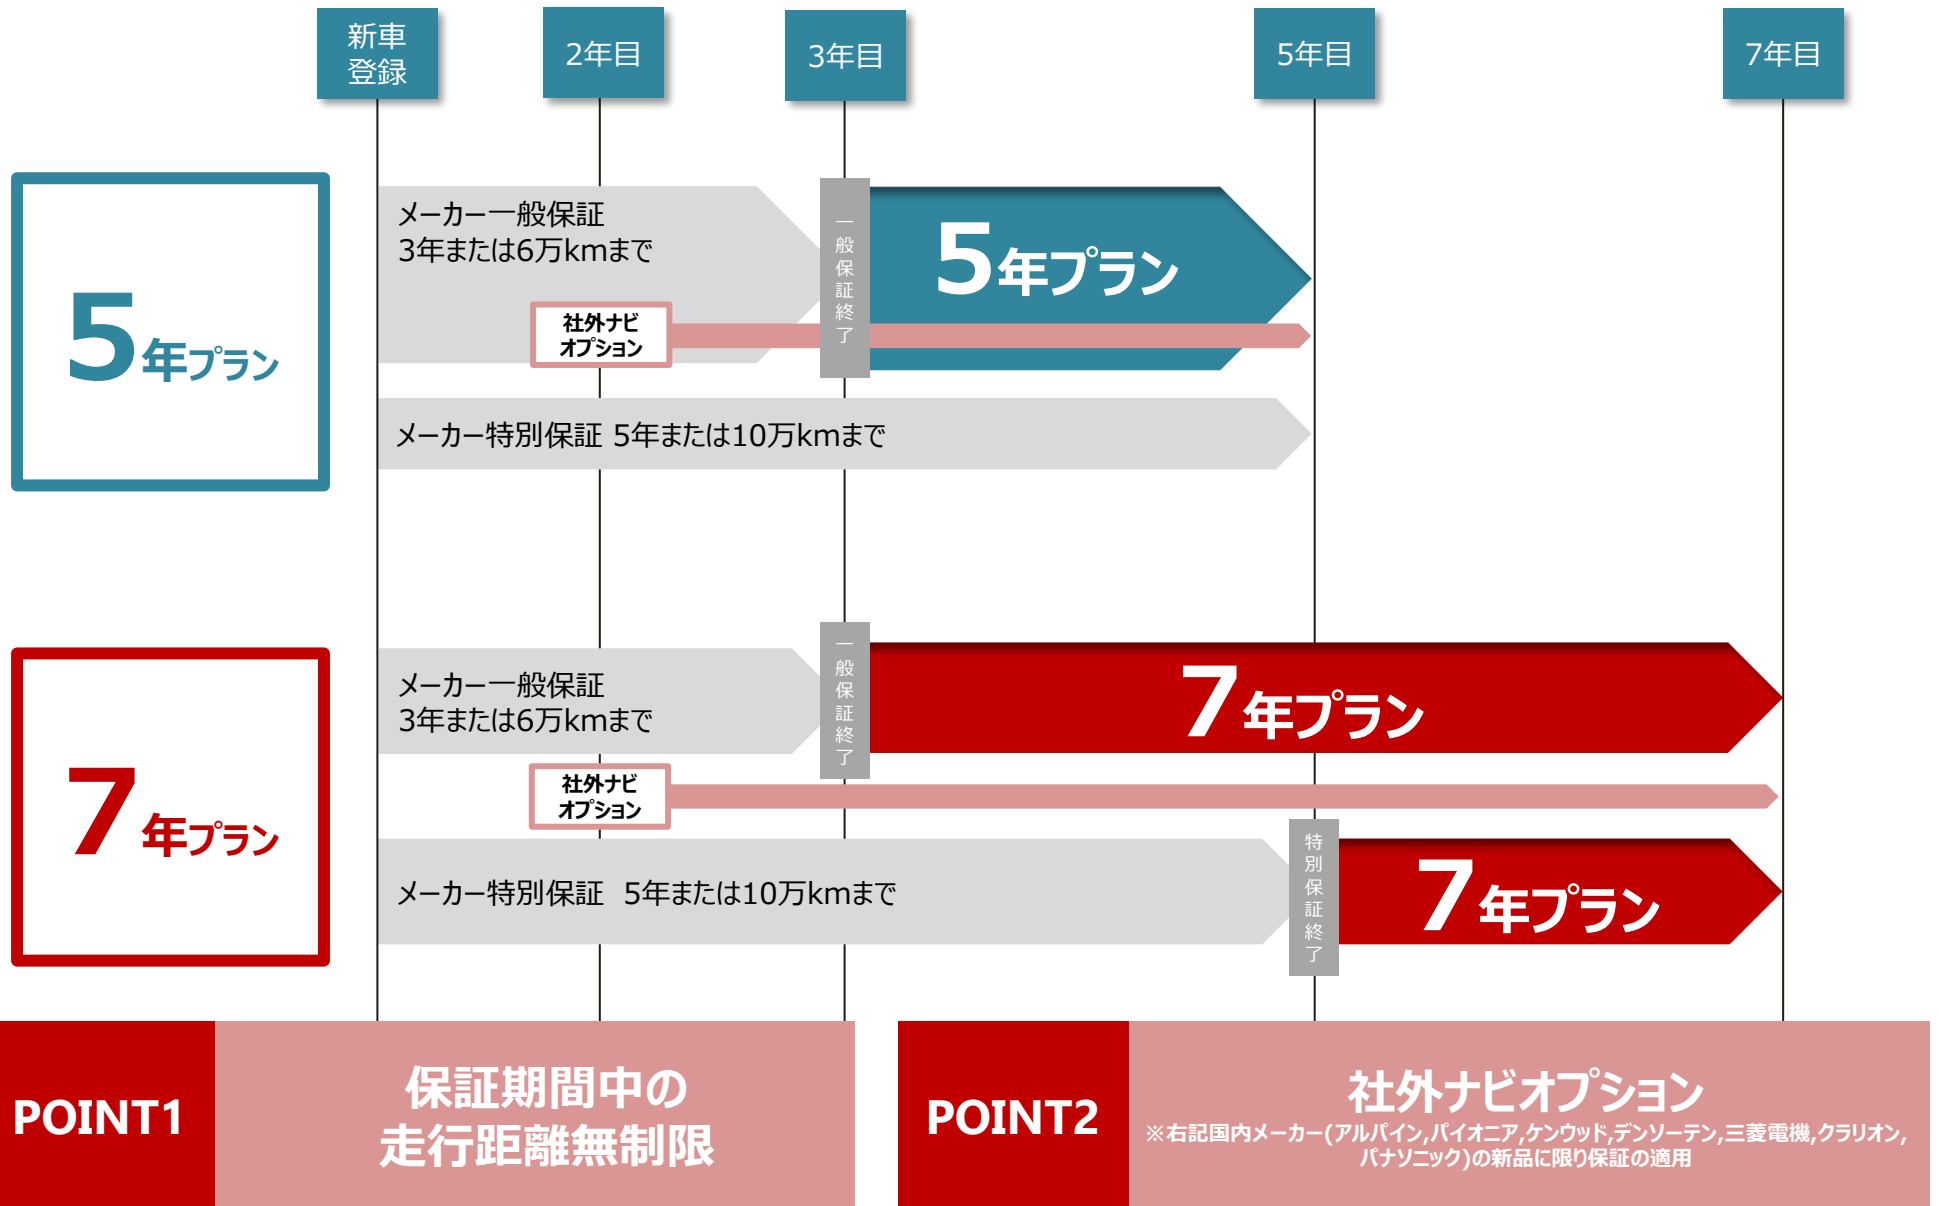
新車登録

2年目

3年目

5年目

7年目

5年プラン

メーカー一般保証
3年または6万kmまで

社外ナビオプション

一般保証終了

5年プラン

メーカー特別保証 5年または10万kmまで

7年プラン

メーカー一般保証
3年または6万kmまで

一般保証終了

7年プラン

社外ナビオプション

メーカー特別保証 5年または10万kmまで

特別保証終了

7年プラン

POINT1

保証期間中の
走行距離無制限

POINT2

社外ナビオプション
※右記国内メーカー(アルパイン,パイオニア,ケンウッド,デンソーテン,三菱電機,クラリオン,パナソニック)の新品に限り保証の適用